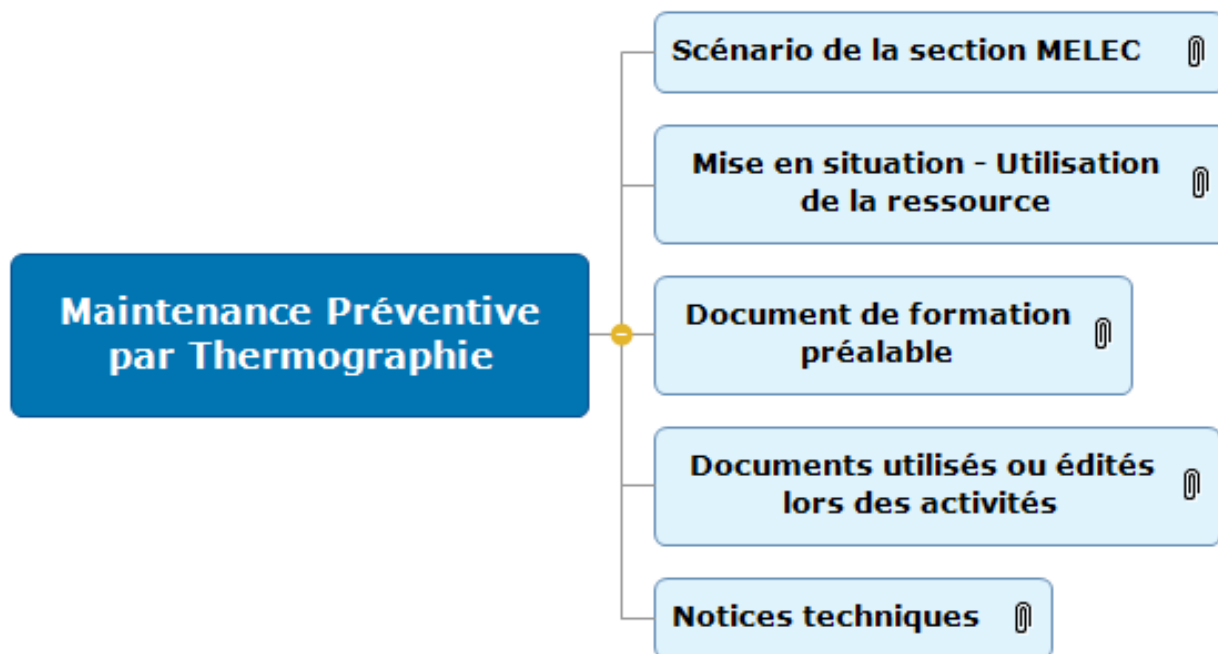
Maintenance Préventive par Thermographie

Scénario de la section MELEC

Mise en situation - Utilisation de la ressource

Document de formation préalable

Documents utilisés ou édités lors des activités

Notices techniques